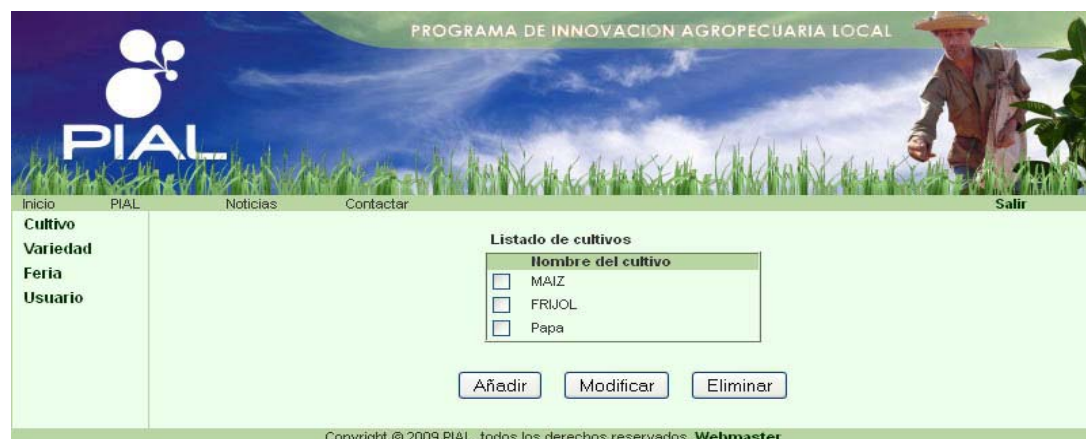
PROGRAMA DE INNOVACION AGROPECUARIA LOCAL

PIAL

Inicio PIAL Noticias Contactar Salir

Cultivo
Variedad
Feria
Usuario

Listado de cultivos

| | Nombre del cultivo |
|---|---|
| | MAIZ |
| | FRIJOL |
| | Papa |

Añadir Modificar Eliminar

Copyright © 2009 PIAL, todos los derechos reservados. Webmaster